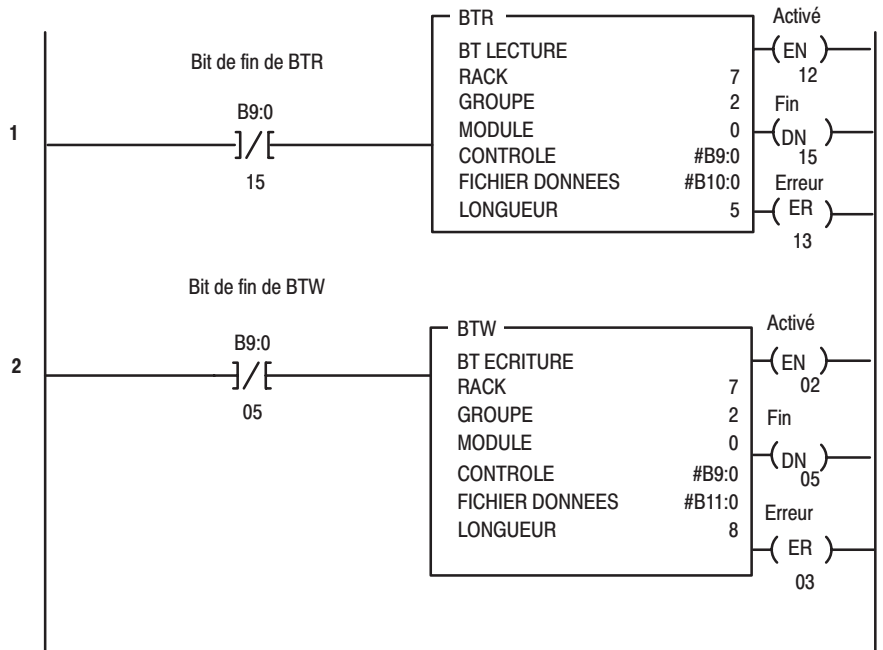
1

Bit de fin de BTR

B9:0

]/[

15

BTR

BT LECTURE

RACK 7

GROUPE 2

MODULE 0

CONTROLE #B9:0

FICHIER DONNEES #B10:0

LONGUEUR 5

Activé

(EN)

12

Fin

(DN)

15

Erreur

(ER)

13

2

Bit de fin de BTW

B9:0

]/[

05

BTW

BT ECRITURE

RACK 7

GROUPE 2

MODULE 0

CONTROLE #B9:0

FICHIER DONNEES #B11:0

LONGUEUR 8

Activé

(EN)

02

Fin

(DN)

05

Erreur

(ER)

03